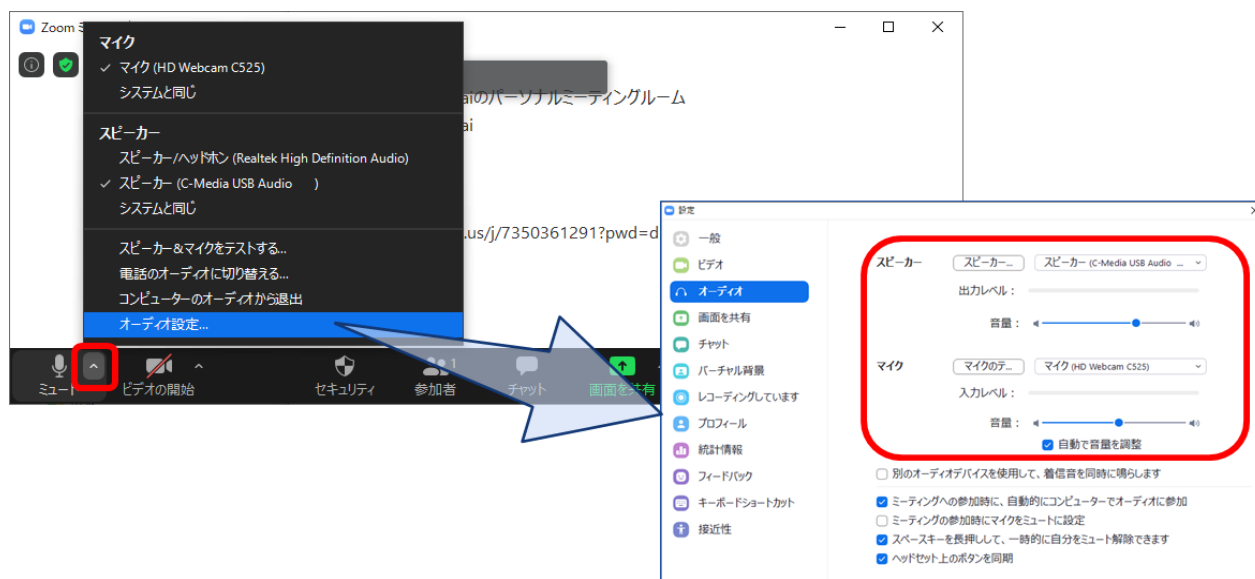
Zoom ミ

マイク
✓ マイク (HD Webcam C525)
システムと同じ

スピーカー
スピーカー/ヘッドホン (Realtek High Definition Audio)
✓ スピーカー (C-Media USB Audio )
システムと同じ

スピーカー&マイクをテストする...
電話のオーディオに切り替える...
コンピューターのオーディオから退出
オーディオ設定...

aiのパーソナルミーティングルーム
ai
.us/j/7350361291?pwd=d

ミュート
ビデオの開始
セキュリティ
参加者 1
チャット
画面を共有

設定

一般
ビデオ
オーディオ
画面を共有
チャット
バーチャル背景
レコーディングしています
プロフィール
統計情報
フィードバック
キーボードショートカット
接近性

スピーカー
スピーカー...
スピーカー (C-Media USB Audio ...
出力レベル：
音量：

マイク
マイクのテ...
マイク (HD Webcam C525)
入力レベル：
音量：
自動で音量を調整

別のオーディオデバイスを使用して、着信音を同時に鳴らします
ミーティングへの参加時に、自動的にコンピューターでオーディオに参加
ミーティングの参加時にマイクをミュートに設定
スペースキーを長押しして、一時的に自分をミュート解除できます
ヘッドセット上のボタンを同期